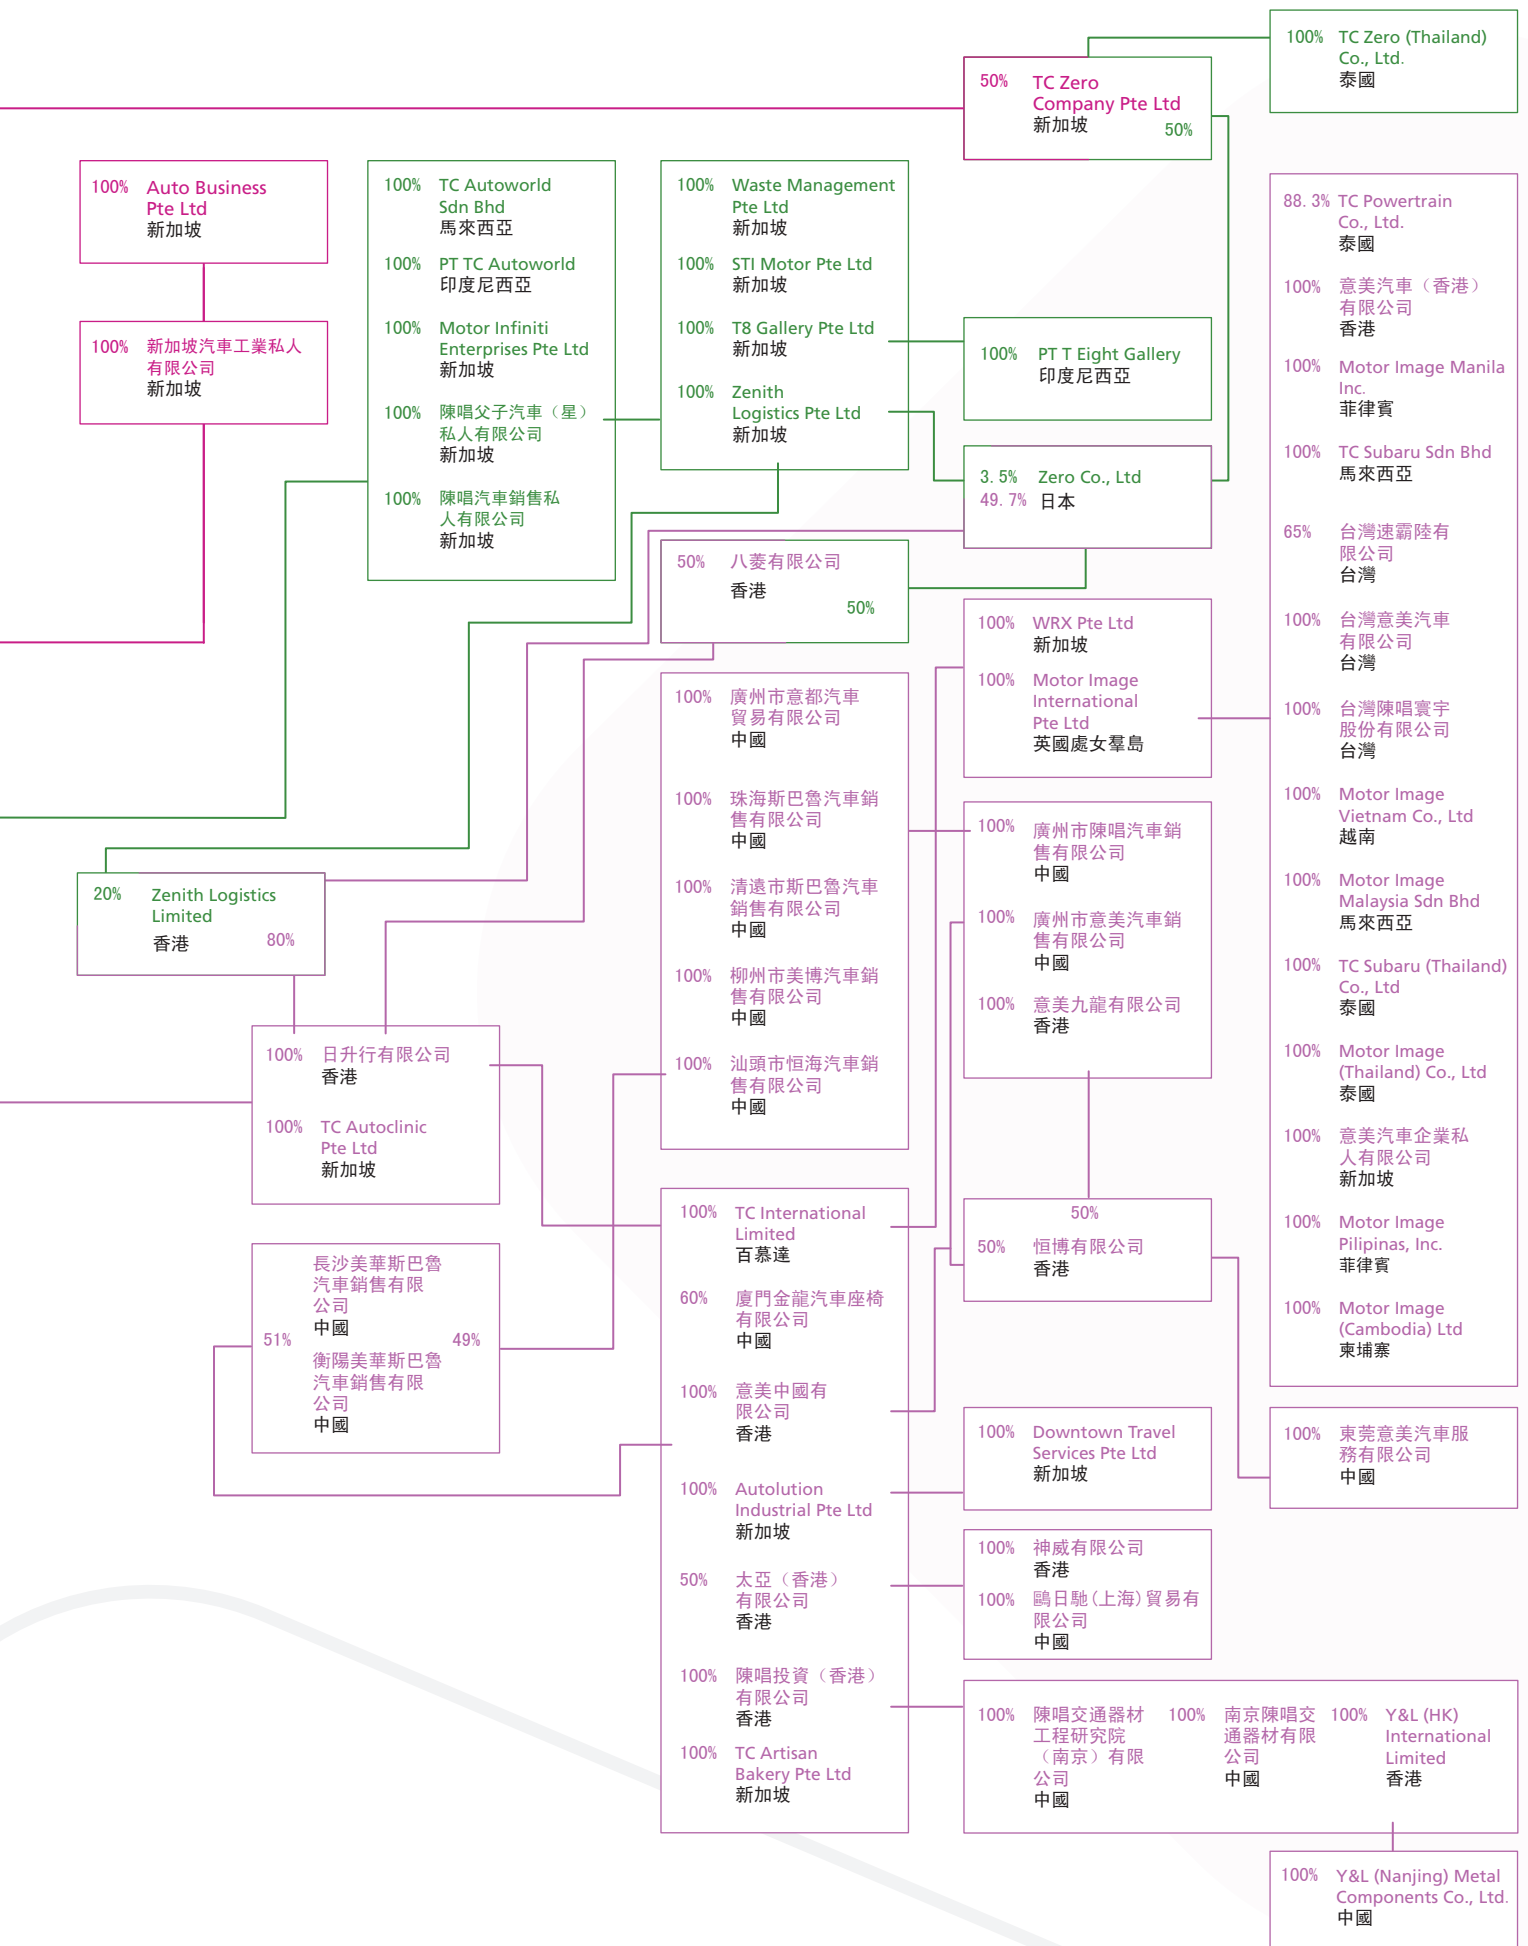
100% TC Zero (Thailand) Co., Ltd.
泰國

50% TC Zero Company Pte Ltd
新加坡 50%

100% Auto Business Pte Ltd
新加坡

100% 新加坡汽車工業私人有限公司
新加坡

100% TC Autoworld Sdn Bhd
馬來西亞

100% PT TC Autoworld
印度尼西亞

100% Motor Infiniti Enterprises Pte Ltd
新加坡

100% 陳唱父子汽車（星）私人有限公司
新加坡

100% 陳唱汽車銷售私人有限公司
新加坡

100% Waste Management Pte Ltd
新加坡

100% STI Motor Pte Ltd
新加坡

100% T8 Gallery Pte Ltd
新加坡

100% Zenith Logistics Pte Ltd
新加坡

100% PT T Eight Gallery
印度尼西亞

3. 5% 49. 7% Zero Co., Ltd
日本

88. 3% TC Powertrain Co., Ltd.
泰國

100% 意美汽車（香港）有限公司
香港

100% Motor Image Manila Inc.
菲律賓

100% TC Subaru Sdn Bhd
馬來西亞

65% 台灣速霸陸有限公司
台灣

100% 台灣意美汽車有限公司
台灣

100% 台灣陳唱寰宇股份有限公司
台灣

100% Motor Image Vietnam Co., Ltd
越南

100% Motor Image Malaysia Sdn Bhd
馬來西亞

100% TC Subaru (Thailand) Co., Ltd
泰國

100% Motor Image (Thailand) Co., Ltd
泰國

100% 意美汽車企業私人有限公司
新加坡

100% Motor Image Pilipinas, Inc.
菲律賓

100% Motor Image (Cambodia) Ltd
柬埔寨

50% 八菱有限公司
香港 50%

100% WRX Pte Ltd
新加坡

100% Motor Image International Pte Ltd
英國處女羣島

100% 廣州市意都汽車貿易有限公司
中國

100% 珠海斯巴魯汽車銷售有限公司
中國

100% 清遠市斯巴魯汽車銷售有限公司
中國

100% 柳州市美博汽車銷售有限公司
中國

100% 汕頭市恒海汽車銷售有限公司
中國

100% 廣州市陳唱汽車銷售有限公司
中國

100% 廣州市意美汽車銷售有限公司
中國

100% 意美九龍有限公司
香港

20% Zenith Logistics Limited
香港 80%

100% 日升行有限公司
香港

100% TC Autoclinic Pte Ltd
新加坡

長沙美華斯巴魯汽車銷售有限公司
中國
51% 49%
衡陽美華斯巴魯汽車銷售有限公司
中國

100% TC International Limited
百慕達

60% 廈門金龍汽車座椅有限公司
中國

100% 意美中國有限公司
香港

100% Autolution Industrial Pte Ltd
新加坡

50% 太亞（香港）有限公司
香港

100% 陳唱投資（香港）有限公司
香港

100% TC Artisan Bakery Pte Ltd
新加坡

50%
50% 恒博有限公司
香港

100% 東莞意美汽車服務有限公司
中國

100% Downtown Travel Services Pte Ltd
新加坡

100% 神威有限公司
香港

100% 鷗日馳(上海)貿易有限公司
中國

100% 陳唱交通器材工程研究院（南京）有限公司
中國

100% 南京陳唱交通器材有限公司
中國

100% Y&L (HK) International Limited
香港

100% Y&L (Nanjing) Metal Components Co., Ltd.
中國